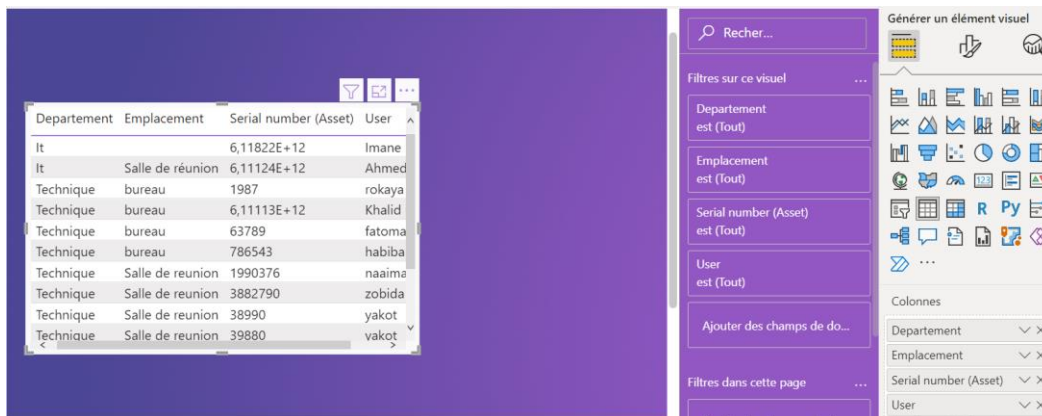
| Departement | Emplacement | Serial number (Asset) | User |
|---|---|---|---|
| It | | 6,11822E+12 | Imane |
| It | Salle de réunion | 6,11124E+12 | Ahmed |
| Technique | bureau | 1987 | rokaya |
| Technique | bureau | 6,11113E+12 | Khalid |
| Technique | bureau | 63789 | fatoma |
| Technique | bureau | 786543 | habiba |
| Technique | Salle de reunion | 1990376 | naaima |
| Technique | Salle de reunion | 3882790 | zobida |
| Technique | Salle de reunion | 38990 | yakot |
| Technique | Salle de reunion | 39880 | vakot |

Recher...

Filtres sur ce visuel ...

Departement
est (Tout)

Emplacement
est (Tout)

Serial number (Asset)
est (Tout)

User
est (Tout)

Ajouter des champs de do...

Filtres dans cette page ...

Générer un élément visuel

R Py

Colonnes

Departement
Emplacement
Serial number (Asset)
User